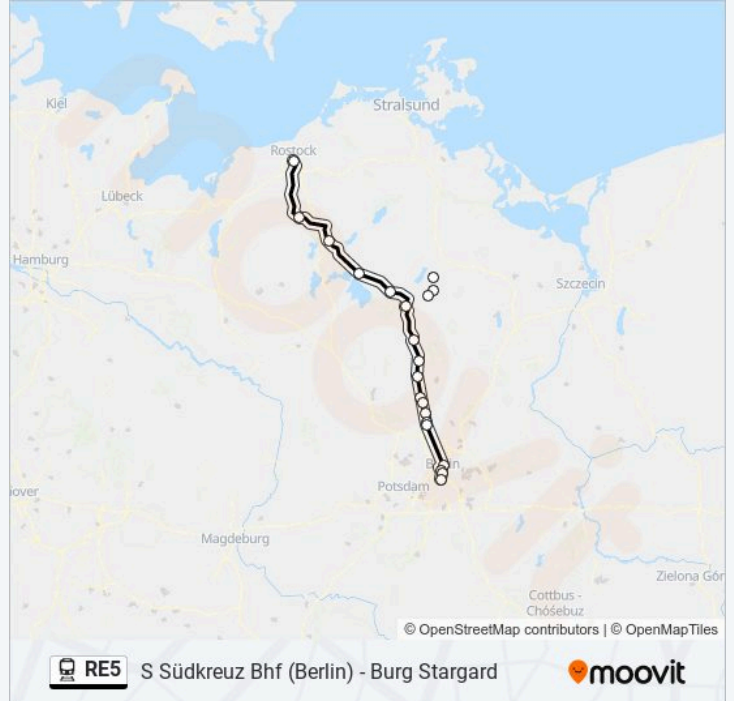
Kiel
Stralsund
Rostock
Lübeck
Hamburg
Szczecin
Berlin
Potsdam
nover
Magdeburg
Zielona Gór
Cottbus - Chóśebuz
© OpenStreetMap contributors | © OpenMapTiles
RE5 S Südkreuz Bhf (Berlin) - Burg Stargard
moovit